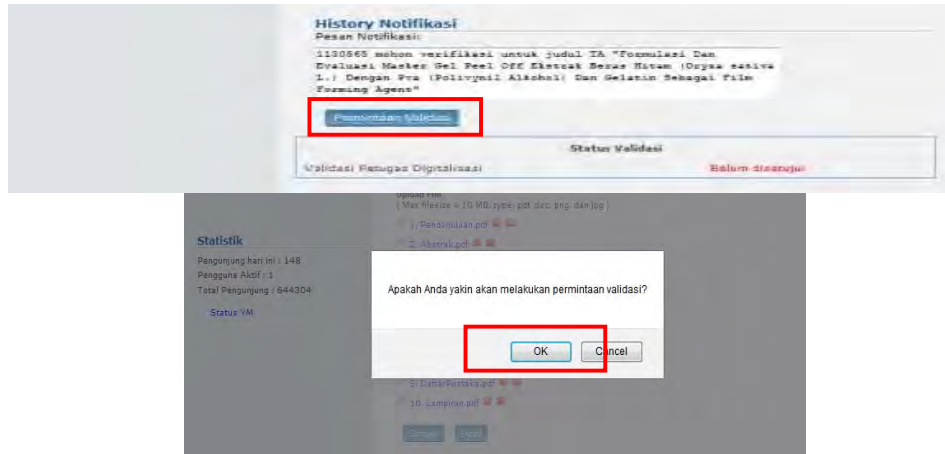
History Notifikasi
Pesan Notifikasi:

1130565 mohon verifikasi untuk judul TA "Formulasi Dan Evaluasi Masker Gel Peel Off Ekstrak Beras Hitam (Oryza sativa L.) Dengan Pva (Polivynil Alkohol) Dan Gelatin Sebagai Film Forming Agent"

Permintaan Validasi

Status Validasi

Validasi Petugas Digitalisasi Belum disetujui

Upload File
( Max filesize = 10 MB, type: pdf, doc, png, dan jpg )

1. Pendahuluan.pdf
2. Abstrak.pdf

Statistik
Pengunjung hari ini : 148
Pengguna Aktif : 1
Total Pengunjung : 644304

Status YM

Apakah Anda yakin akan melakukan permintaan validasi?

OK Cancel

9. DaftarPustaka.pdf
10. Lampiran.pdf

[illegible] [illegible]